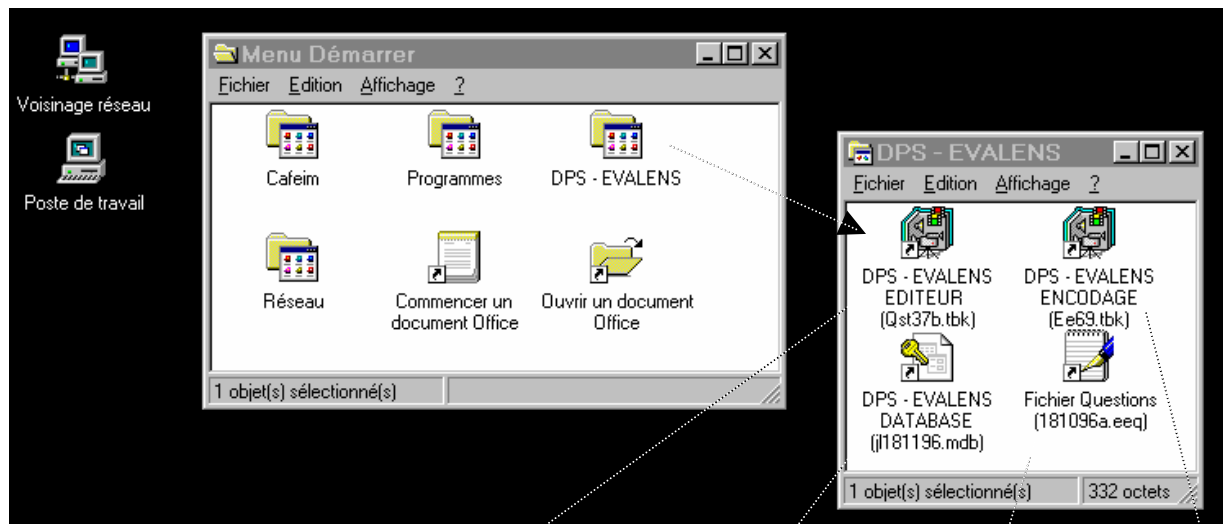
Voisinage réseau

Poste de travail

Menu Démarrer

Fichier Edition Affichage ?

Cafeim

Programmes

DPS - EVALENS

Réseau

Commencer un document Office

Ouvrir un document Office

1 objet(s) sélectionné(s)

DPS - EVALENS

Fichier Edition Affichage ?

DPS - EVALENS EDITEUR (Qst37b.tbk)

DPS - EVALENS ENCODAGE (Ee69.tbk)

DPS - EVALENS DATABASE (jl181196.mdb)

Fichier Questions (181096a.eeq)

1 objet(s) sélectionné(s)

332 octets